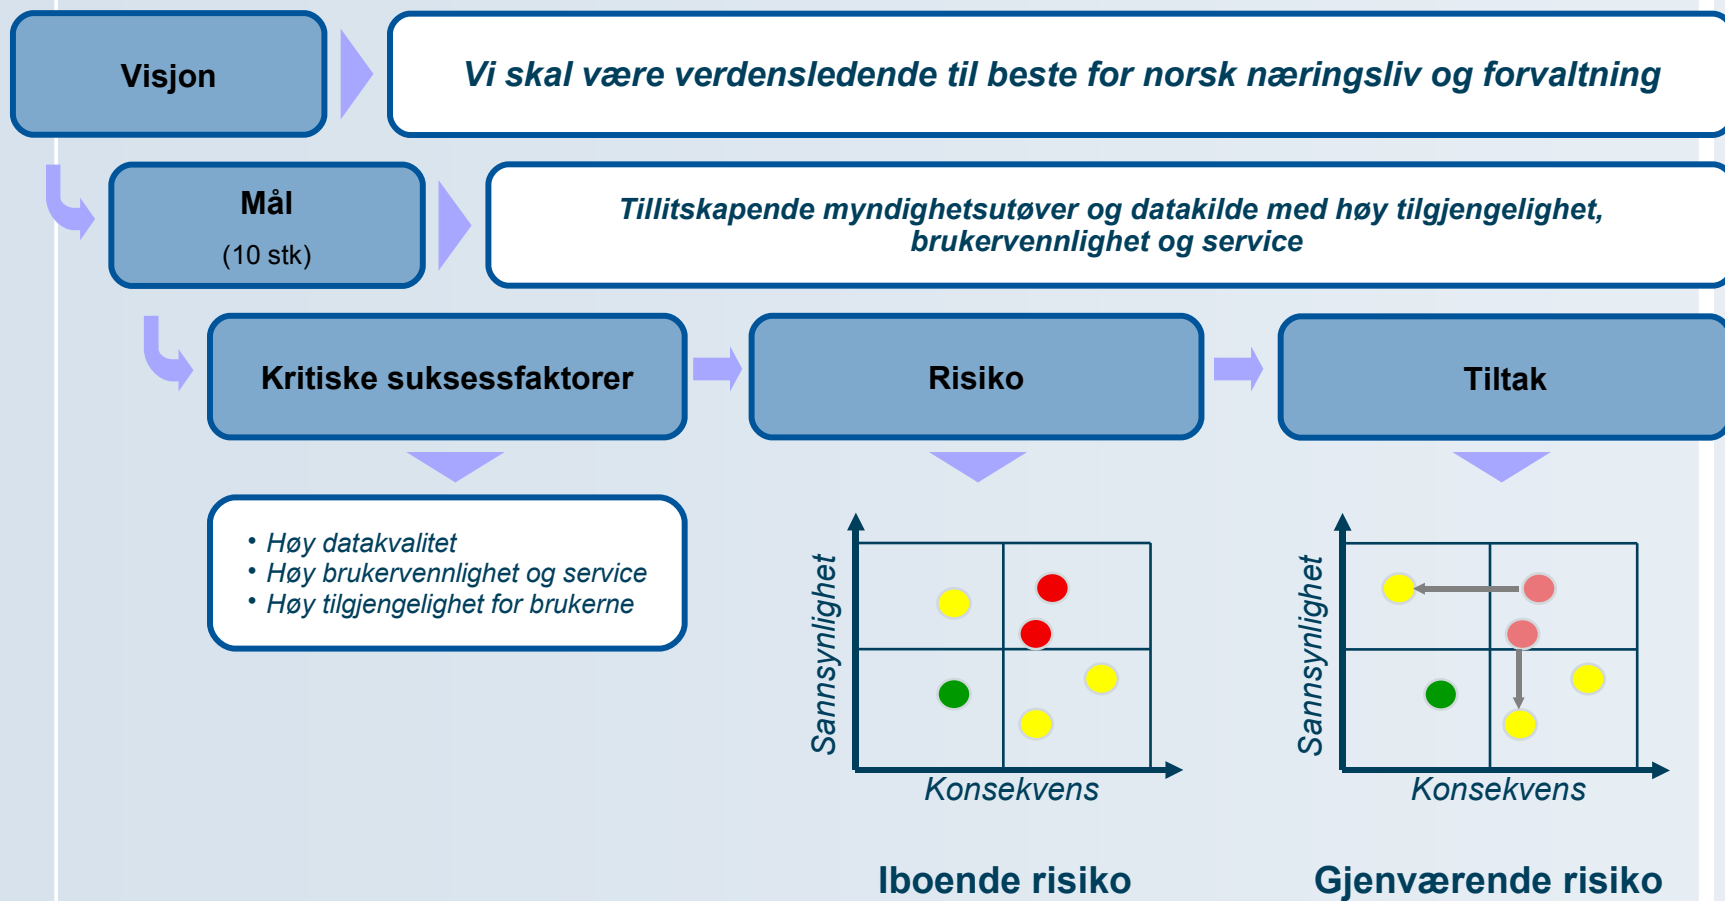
Visjon

Vi skal være verdensledende til beste for norsk næringsliv og forvaltning

Mål

(10 stk)

Tillitskapende myndighetsutøver og datakilde med høy tilgjengelighet, brukervennlighet og service

Kritiske suksessfaktorer

Risiko

Tiltak

• Høy datakvalitet
• Høy brukervennlighet og service
• Høy tilgjengelighet for brukerne

Sannsynlighet

Konsekvens

Sannsynlighet

Konsekvens

Iboende risiko

Gjenværende risiko